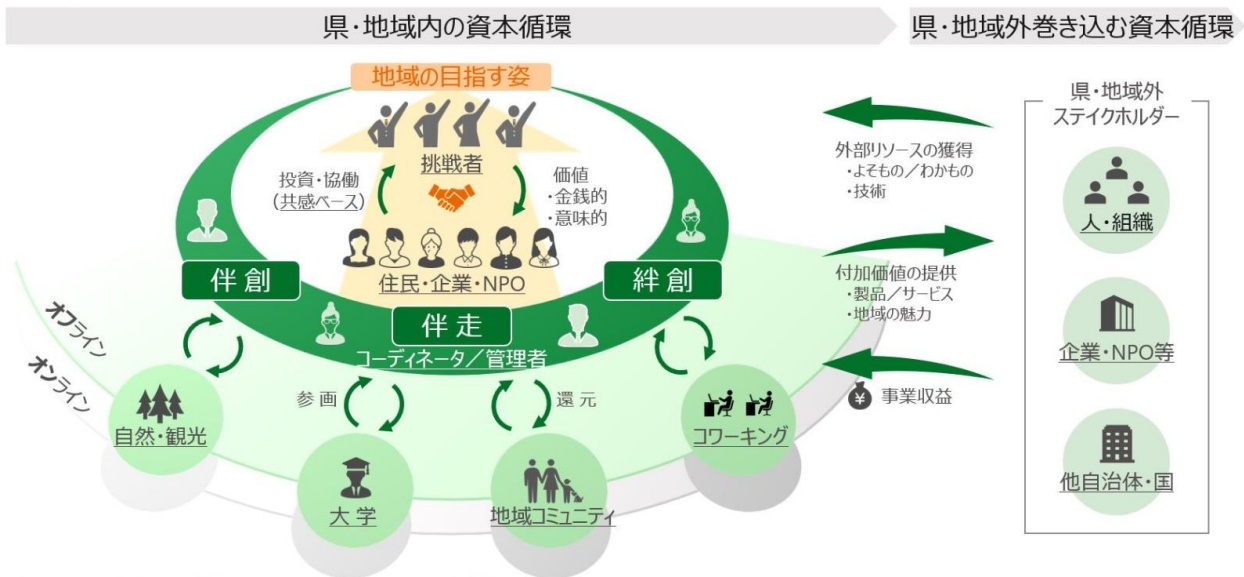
県・地域内の資本循環

県・地域外巻き込む資本循環

地域の目指す姿

挑戦者

投資・協働
(共感ベース)

価値
・金銭的
・意味的

住民・企業・NPO

伴創

絆創

伴走

コーディネータ/管理者

オフライン

オンライン

参画

還元

自然・観光

大学

地域コミュニティ

コワーキング

外部リソースの獲得
・よそもの/わかもの
・技術

付加価値の提供
・製品/サービス
・地域の魅力

事業収益

県・地域外
ステイクホルダー

人・組織

企業・NPO等

他自治体・国